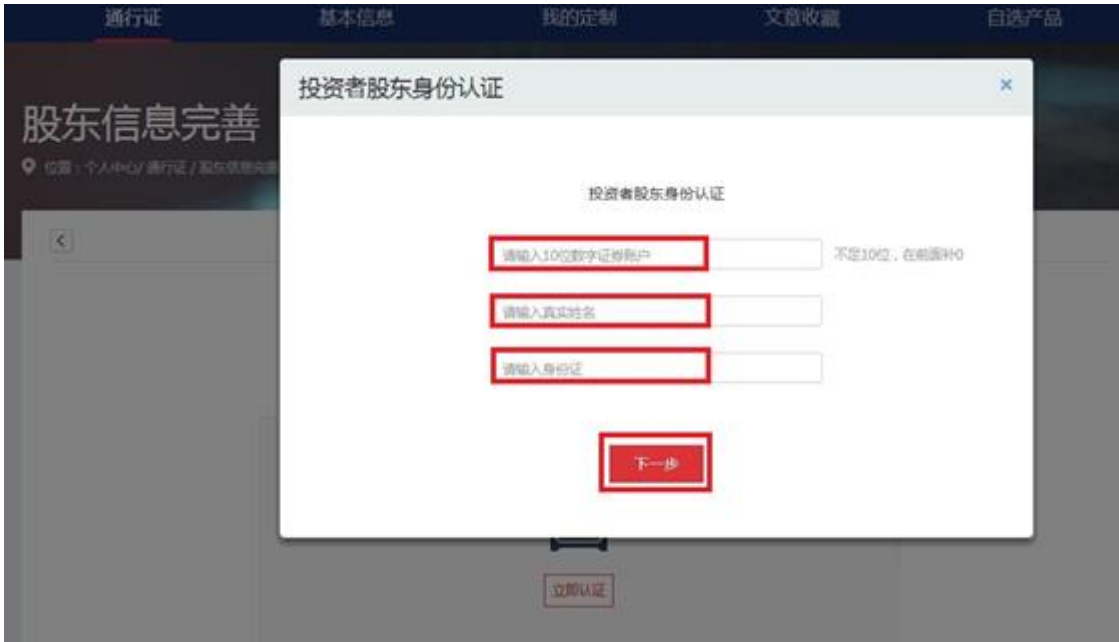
通行证 基本信息 我的定制 文章收藏 自选产品

股东信息完善

位置：个人中心/通行证/股东信息完善

投资者股东身份认证

×

投资者股东身份认证

请输入10位数字证券账户

不足10位，在前面补0

请输入真实姓名

请输入身份证

下一步

立即认证